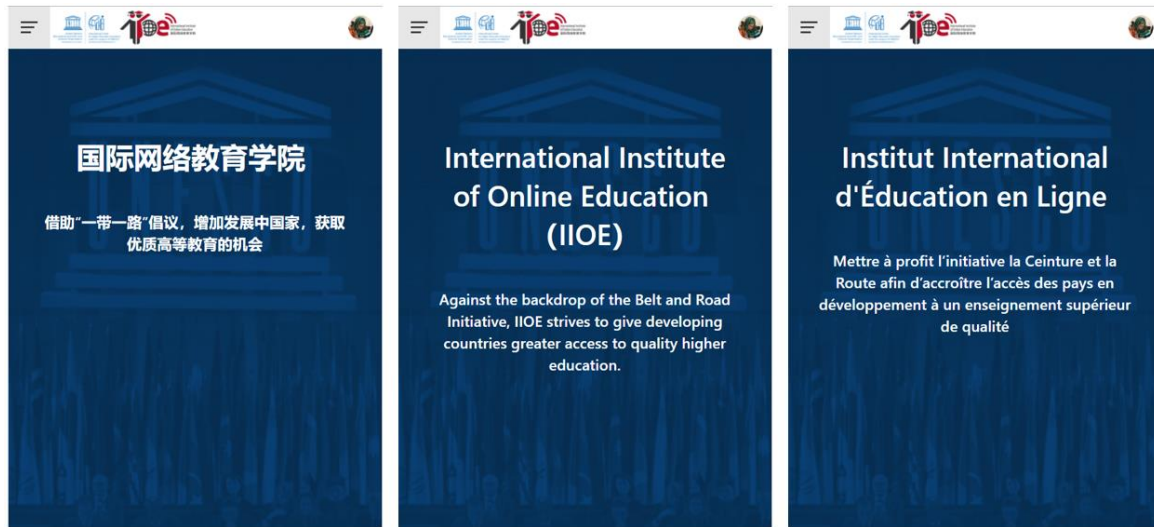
IIOE

国际网络教育学院

借助"一带一路"倡议，增加发展中国家，获取优质高等教育的机会

IIOE

International Institute of Online Education (IIOE)

Against the backdrop of the Belt and Road Initiative, IIOE strives to give developing countries greater access to quality higher education.

IIOE

Institut International d'Éducation en Ligne

Mettre à profit l'initiative la Ceinture et la Route afin d'accroître l'accès des pays en développement à un enseignement supérieur de qualité